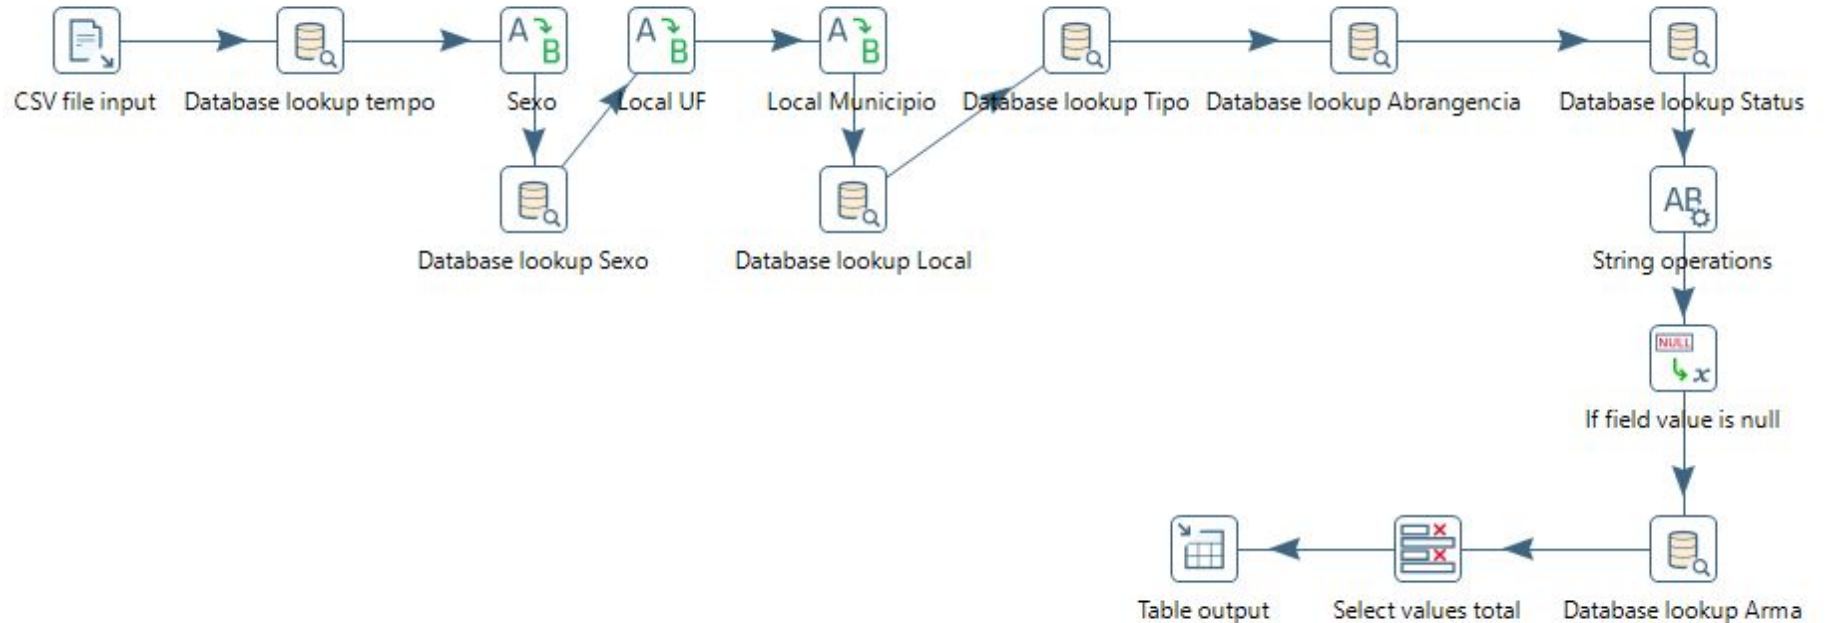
CSV file input
Database lookup tempo
Sexo
Local UF
Local Municipio
Database lookup Tipo
Database lookup Abrangencia
Database lookup Status
Database lookup Sexo
Database lookup Local
String operations
NULL
If field value is null
Table output
Select values total
Database lookup Arma